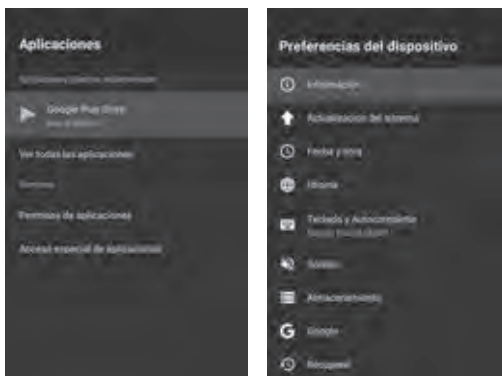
Aplicaciones

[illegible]

Google Play Store

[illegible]

Ver todas las aplicaciones

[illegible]

Permisos de aplicaciones

Acceso especial de aplicaciones

Preferencias del dispositivo

Información

Actualización del sistema

Fecha y hora

Idioma

Teclado y Autocompletar

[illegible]

Sonido

Almacenamiento

Google

Reiniciar